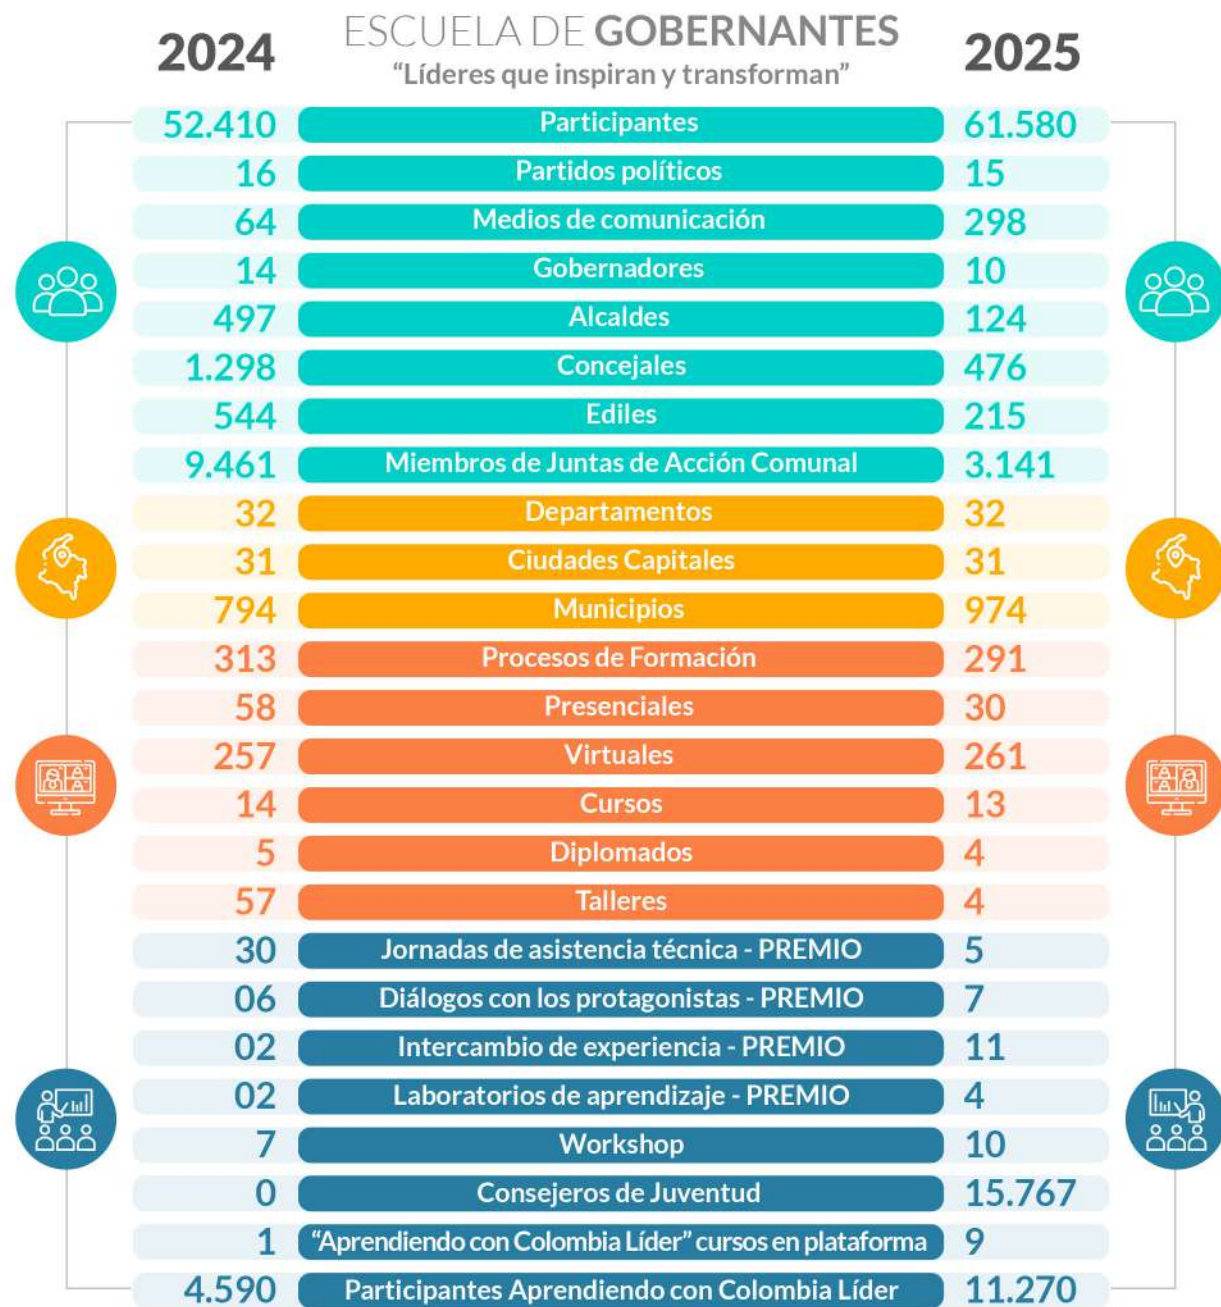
2024

ESCUELA DE GOBERNANTES
“Líderes que inspiran y transforman”

2025

| 2024 | | 2025 |
|---|---|---|
| 52.410 | Participantes | 61.580 |
| 16 | Partidos políticos | 15 |
| 64 | Medios de comunicación | 298 |
| 14 | Gobernadores | 10 |
| 497 | Alcaldes | 124 |
| 1.298 | Concejales | 476 |
| 544 | Ediles | 215 |
| 9.461 | Miembros de Juntas de Acción Comunal | 3.141 |
| 32 | Departamentos | 32 |
| 31 | Ciudades Capitales | 31 |
| 794 | Municipios | 974 |
| 313 | Procesos de Formación | 291 |
| 58 | Presenciales | 30 |
| 257 | Virtuales | 261 |
| 14 | Cursos | 13 |
| 5 | Diplomados | 4 |
| 57 | Talleres | 4 |
| 30 | Jornadas de asistencia técnica - PREMIO | 5 |
| 06 | Diálogos con los protagonistas - PREMIO | 7 |
| 02 | Intercambio de experiencia - PREMIO | 11 |
| 02 | Laboratorios de aprendizaje - PREMIO | 4 |
| 7 | Workshop | 10 |
| 0 | Consejeros de Juventud | 15.767 |
| 1 | “Aprendiendo con Colombia Líder” cursos en plataforma | 9 |
| 4.590 | Participantes Aprendiendo con Colombia Líder | 11.270 |